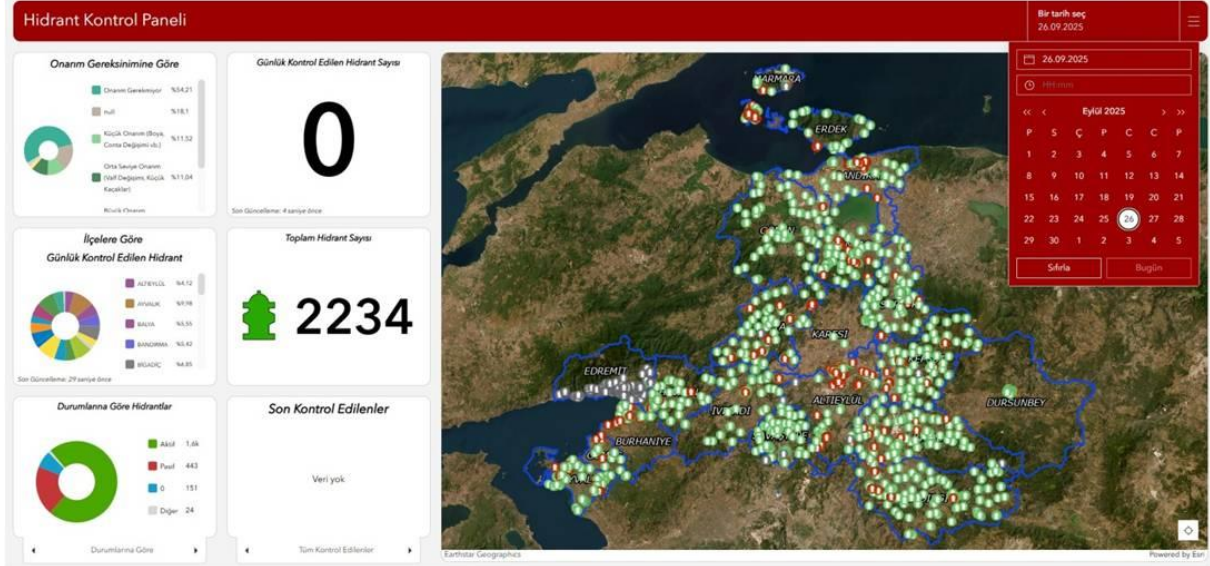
Hidrant Kontrol Paneli

Bir tarih seç
26.09.2025

Onarım Gereksinimine Göre

Onarım Gerekmiyor %54,21
null %18,1
Küçük Onarım (Boya, Conta Değişimi vb.) %11,52
Orta Seviye Onarım (Valf Değişimi, Küçük Kaçaklar) %11,04
Büyük Onarım

Günlük Kontrol Edilen Hidrant Sayısı

0

Son Güncelleme: 4 saniye önce

İlçelere Göre
Günlük Kontrol Edilen Hidrant

ALTIEYLÜL %4,12
AYVALIK %9,98
BALYA %5,55
BANDIRMA %6,42
BİGADİÇ %4,85

Son Güncelleme: 29 saniye önce

Toplam Hidrant Sayısı

2234

Durumlarına Göre Hidrantlar

Aktif 1,6k
Pasif 443
0 151
Diğer 24

Durumlarına Göre

Son Kontrol Edilenler

Veri yok

Tüm Kontrol Edilenler

MARMARA
ERDEK
BANDIRMA
GÖNEN
KARESİ
EDREMİT
İVRİNDİ
ALTIEYLÜL
BURHANİYE
DURSUNBEY

Earthstar Geographics
Powered by Esri

26.09.2025
HH:mm
Eylül 2025

| P | S | Ç | P | C | C | P |
|---|---|---|---|---|---|---|
| 1 | 2 | 3 | 4 | 5 | 6 | 7 |
| 8 | 9 | 10 | 11 | 12 | 13 | 14 |
| 15 | 16 | 17 | 18 | 19 | 20 | 21 |
| 22 | 23 | 24 | 25 | 26 | 27 | 28 |
| 29 | 30 | 1 | 2 | 3 | 4 | 5 |

Sıfırla
Bugün